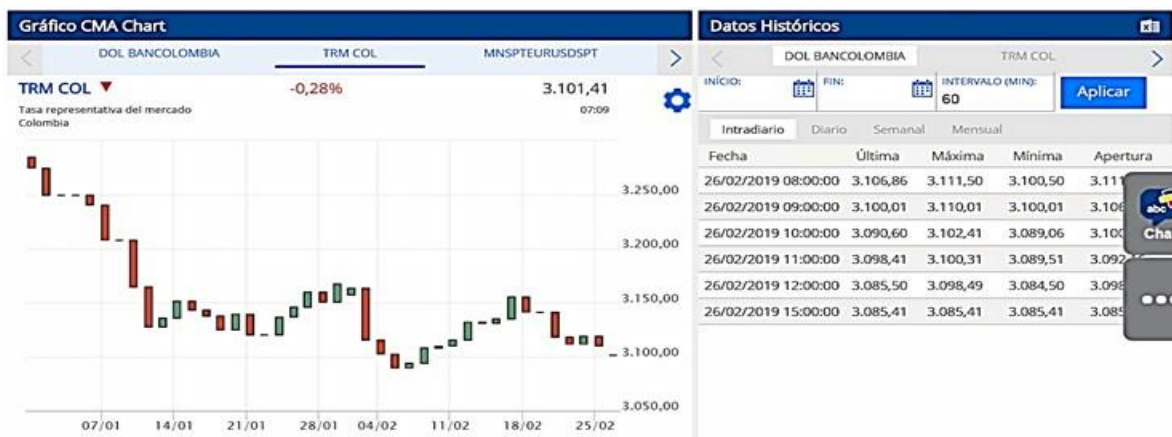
Gráfico CMA Chart

DOL BANCOLOMBIA | TRM COL | MNSPTEURUSDSPT

TRM COL ▼ -0,28% 3.101,41

Tasa representativa del mercado Colombia 07:09

3.250,00
3.200,00
3.150,00
3.100,00
3.050,00

07/01 14/01 21/01 28/01 04/02 11/02 18/02 25/02

Datos Históricos

DOL BANCOLOMBIA | TRM COL

INÍCIO: FIN: INTERVALO (MIN): 60 Aplicar

Intradiario | Diario | Semanal | Mensual

| Fecha | Última | Máxima | Mínima | Apertura |
|---|---|---|---|---|
| 26/02/2019 08:00:00 | 3.106,86 | 3.111,50 | 3.100,50 | 3.11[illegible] |
| 26/02/2019 09:00:00 | 3.100,01 | 3.110,01 | 3.100,01 | 3.10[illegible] |
| 26/02/2019 10:00:00 | 3.090,60 | 3.102,41 | 3.089,06 | 3.10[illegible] |
| 26/02/2019 11:00:00 | 3.098,41 | 3.100,31 | 3.089,51 | 3.092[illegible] |
| 26/02/2019 12:00:00 | 3.085,50 | 3.098,49 | 3.084,50 | 3.098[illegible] |
| 26/02/2019 15:00:00 | 3.085,41 | 3.085,41 | 3.085,41 | 3.085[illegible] |

abc
Cha